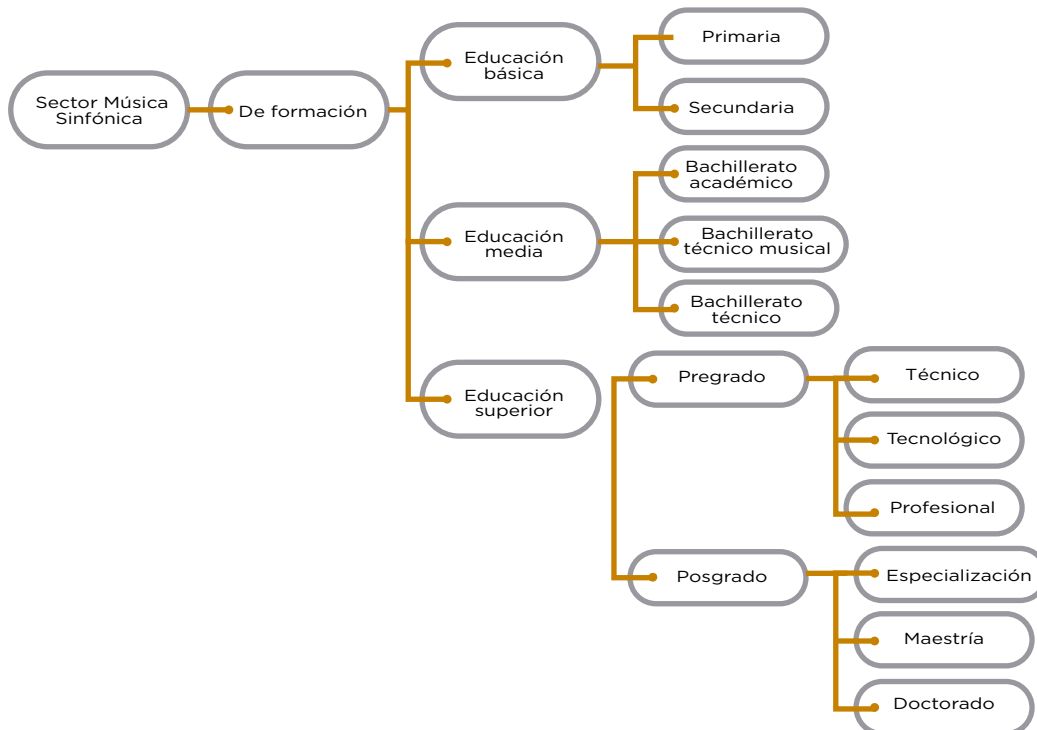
Sector Música Sinfónica

De formación

Educación básica

Primaria

Secundaria

Educación media

Bachillerato académico

Bachillerato técnico musical

Bachillerato técnico

Educación superior

Pregrado

Técnico

Tecnológico

Profesional

Posgrado

Especialización

Maestría

Doctorado